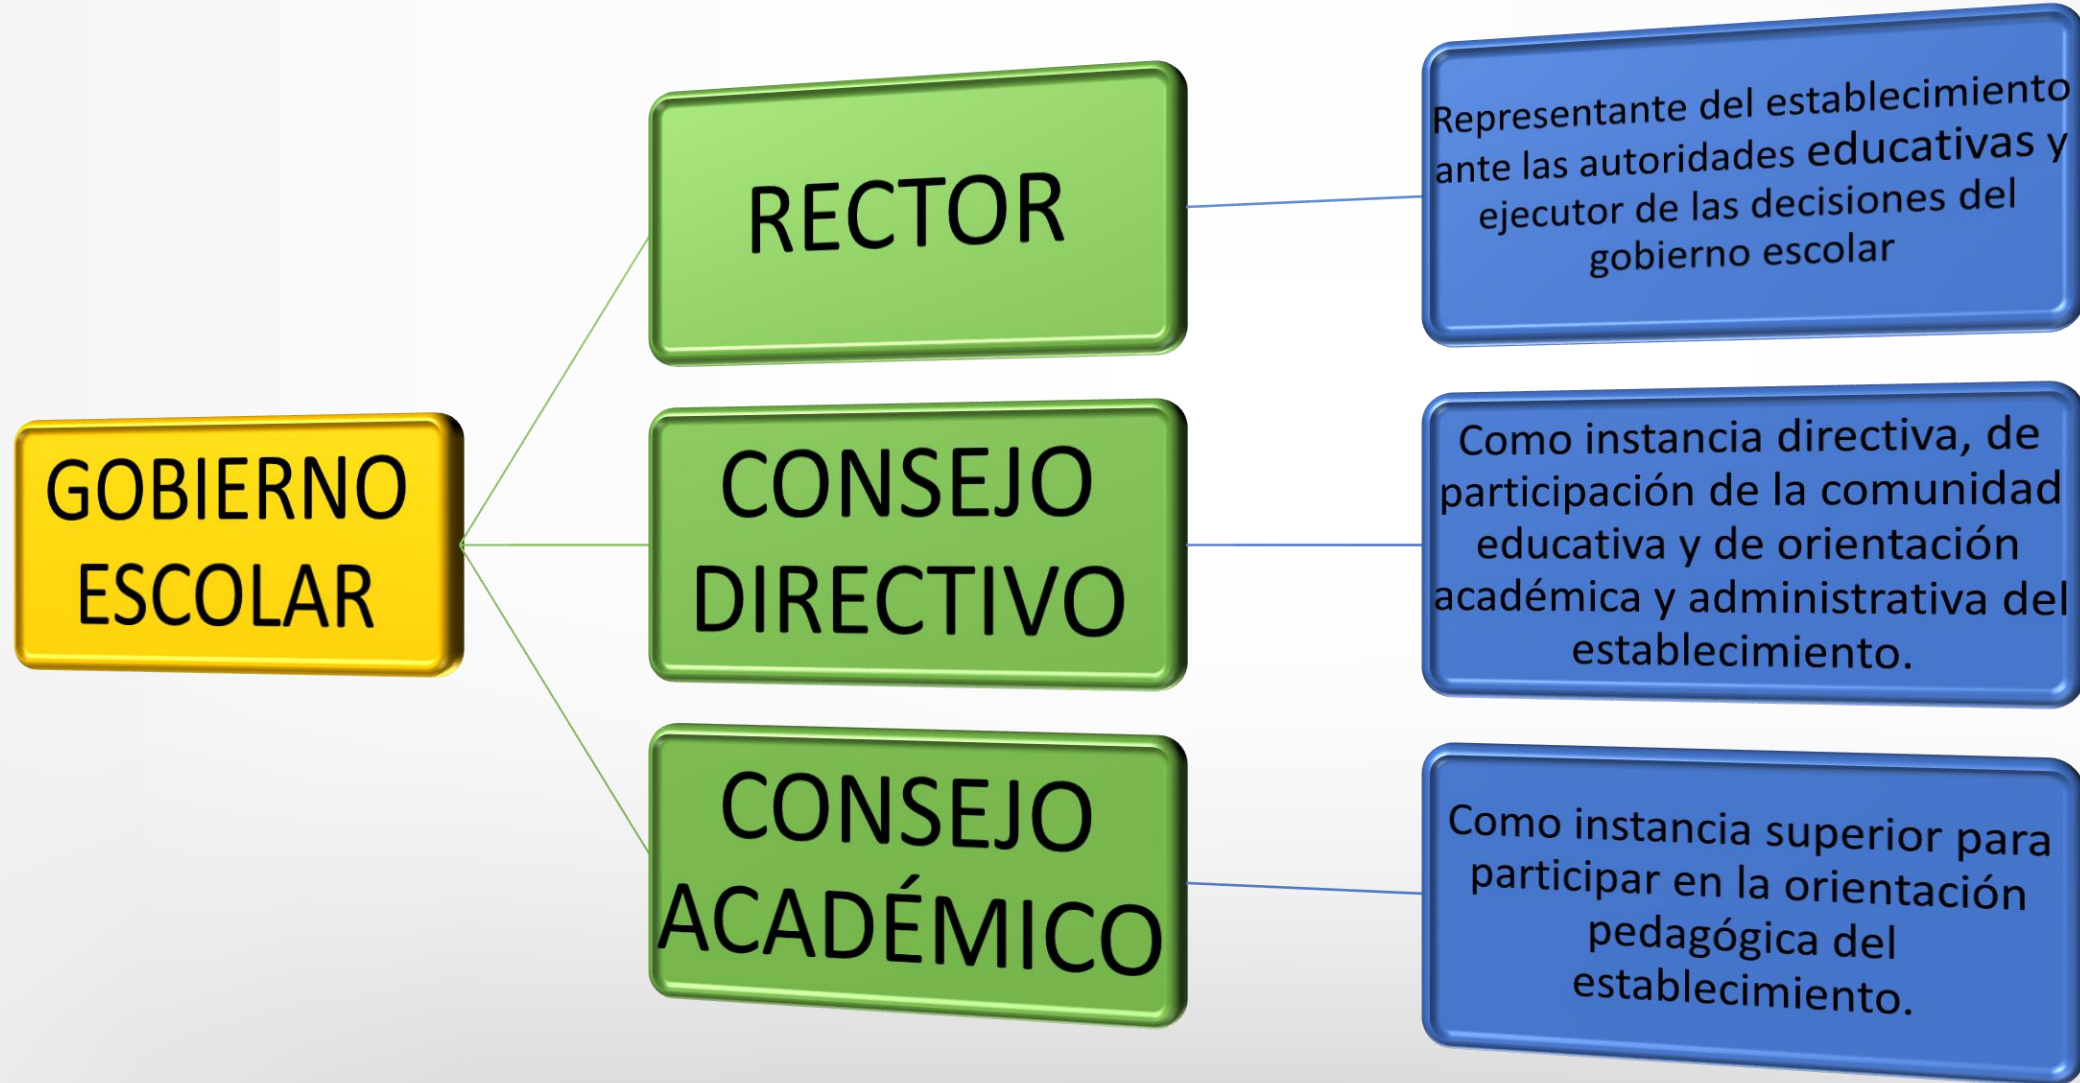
GOBIERNO ESCOLAR

RECTOR

Representante del establecimiento ante las autoridades educativas y ejecutor de las decisiones del gobierno escolar

CONSEJO DIRECTIVO

Como instancia directiva, de participación de la comunidad educativa y de orientación académica y administrativa del establecimiento.

CONSEJO ACADÉMICO

Como instancia superior para participar en la orientación pedagógica del establecimiento.